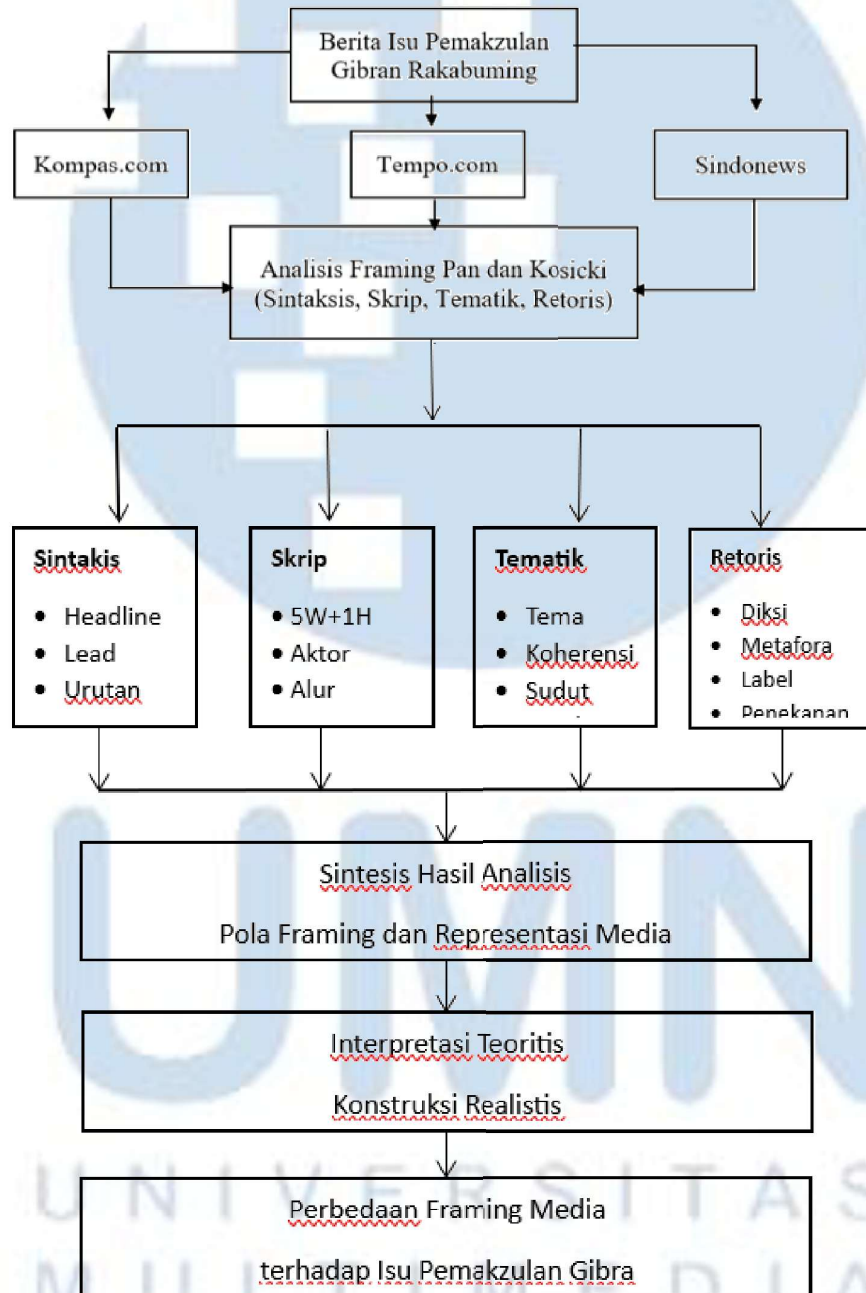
Berita Isu Pemakzulan Gibran Rakabuming

Kompas.com

Tempo.com

Sindonews

Analisis Framing Pan dan Kosicki (Sintaksis, Skrip, Tematik, Retoris)

Sintakis
- Headline
- Lead
- Urutan

Skrip
- 5W+1H
- Aktor
- Alur

Tematik
- Tema
- Koherensi
- Sudut

Retoris
- Diksi
- Metafora
- Label
- Penekanan

Sintesis Hasil Analisis

Pola Framing dan Representasi Media

Interpretasi Teoritis

Konstruksi Realistis

Perbedaan Framing Media

terhadap Isu Pemakzulan Gibra

UNIVERSITAS
M U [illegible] D I A